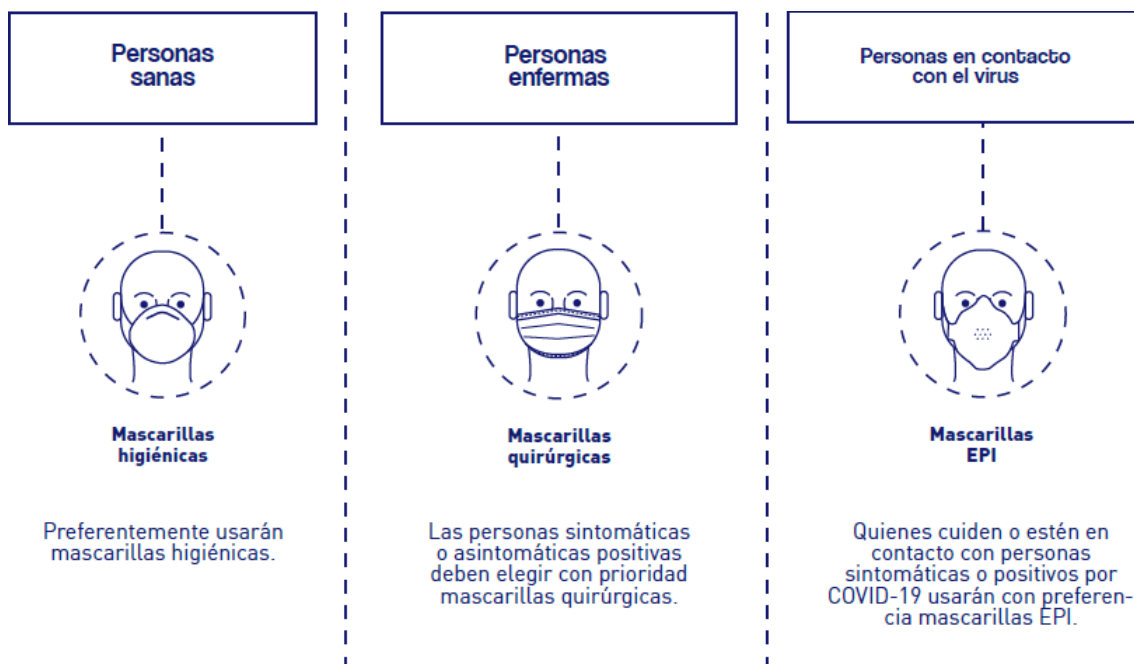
Personas sanas

Mascarillas higiénicas

Preferentemente usarán mascarillas higiénicas.

Personas enfermas

Mascarillas quirúrgicas

Las personas sintomáticas o asintomáticas positivas deben elegir con prioridad mascarillas quirúrgicas.

Personas en contacto con el virus

Mascarillas EPI

Quienes cuiden o estén en contacto con personas sintomáticas o positivos por COVID-19 usarán con preferencia mascarillas EPI.